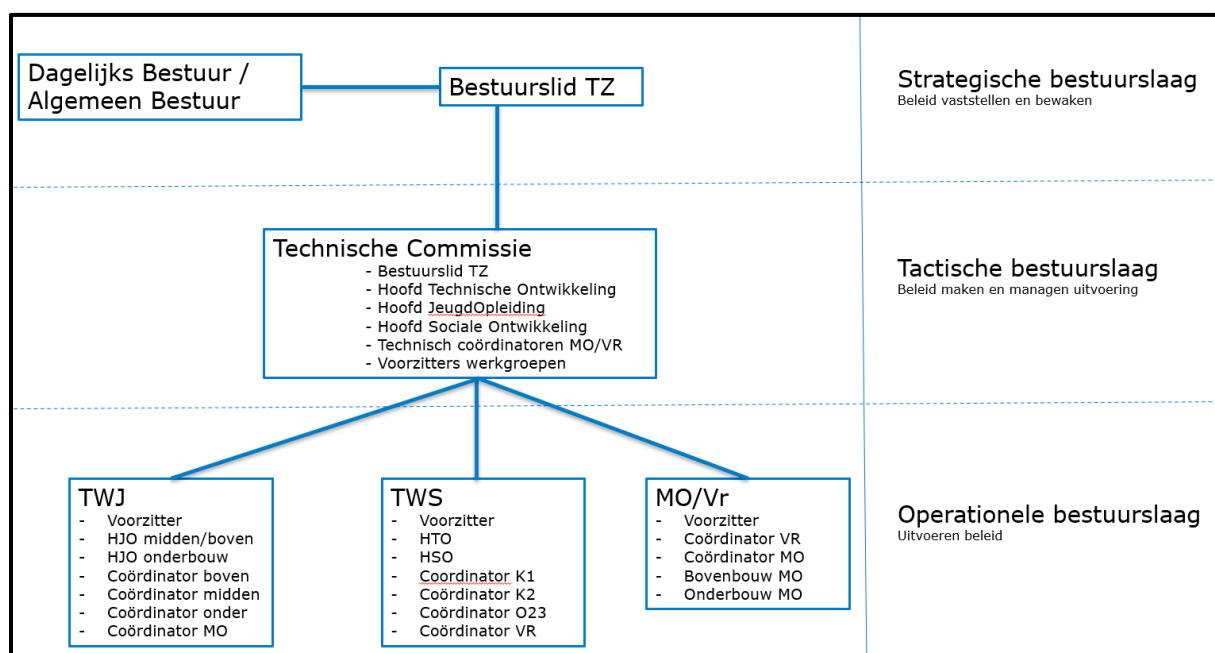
Dagelijks Bestuur / Algemeen Bestuur

Bestuurslid TZ

Strategische bestuurslaag
Beleid vaststellen en bewaken

Technische Commissie
- Bestuurslid TZ
- Hoofd Technische Ontwikkeling
- Hoofd JeugdOpleiding
- Hoofd Sociale Ontwikkeling
- Technisch coördinatoren MO/VR
- Voorzitters werkgroepen

Tactische bestuurslaag
Beleid maken en managen uitvoering

TWJ
- Voorzitter
- HJO midden/boven
- HJO onderbouw
- Coördinator boven
- Coördinator midden
- Coördinator onder
- Coördinator MO

TWS
- Voorzitter
- HTO
- HSO
- Coordinator K1
- Coördinator K2
- Coördinator O23
- Coördinator VR

MO/Vr
- Voorzitter
- Coördinator VR
- Coördinator MO
- Bovenbouw MO
- Onderbouw MO

Operationele bestuurslaag
Uitvoeren beleid